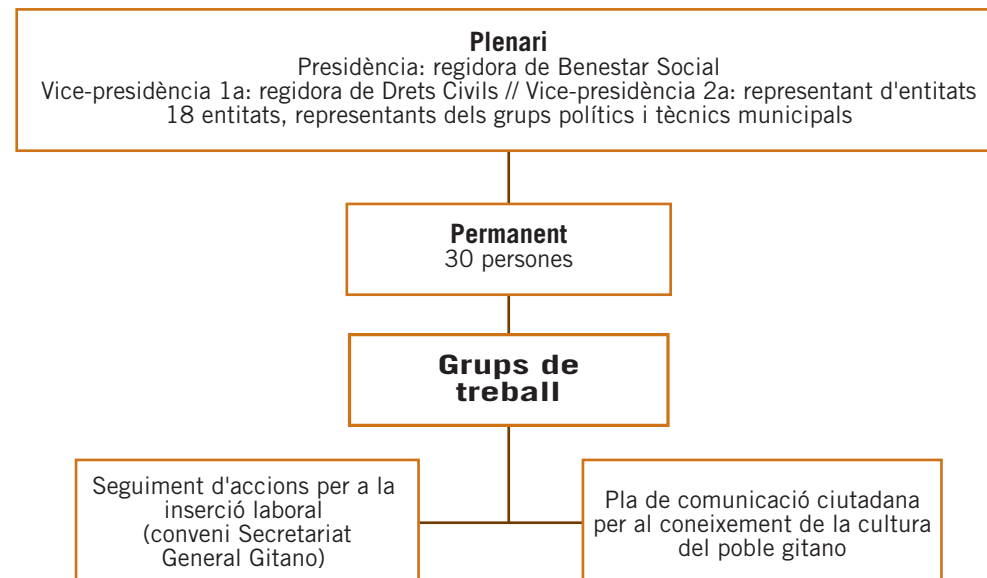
Plenari
Presidència: regidora de Benestar Social
Vice-presidència 1a: regidora de Drets Civils // Vice-presidència 2a: representant d'entitats
18 entitats, representants dels grups polítics i tècnics municipals

Permanent
30 persones

Grups de treball

Seguiment d'accions per a la inserció laboral (conveni Secretariat General Gitano)

Pla de comunicació ciutadana per al coneixement de la cultura del poble gitano